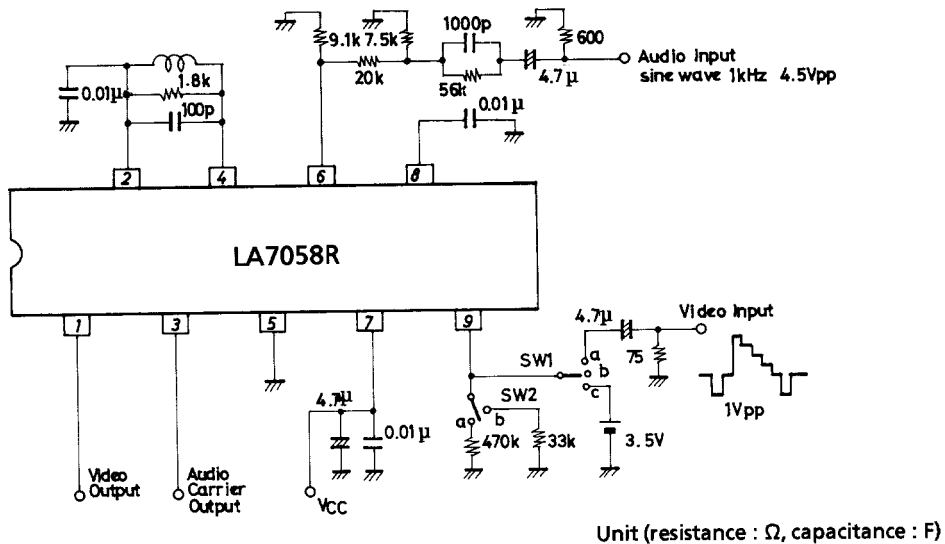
9.1k
7.5k
1000p
600
Audio input
sine wave 1kHz 4.5Vpp
20k
56k
4.7µ
0.01µ
1.8k
0.01µ
100p
2
4
6
8
LA7058R
1
3
5
7
9
4.7µ
Video Input
SW1
a
b
c
75
SW2
a
b
470k
33k
3.5V
1Vpp
4.7µ
0.01µ
Video Output
Audio Carrier Output
VCC
Unit (resistance : Ω, capacitance : F)